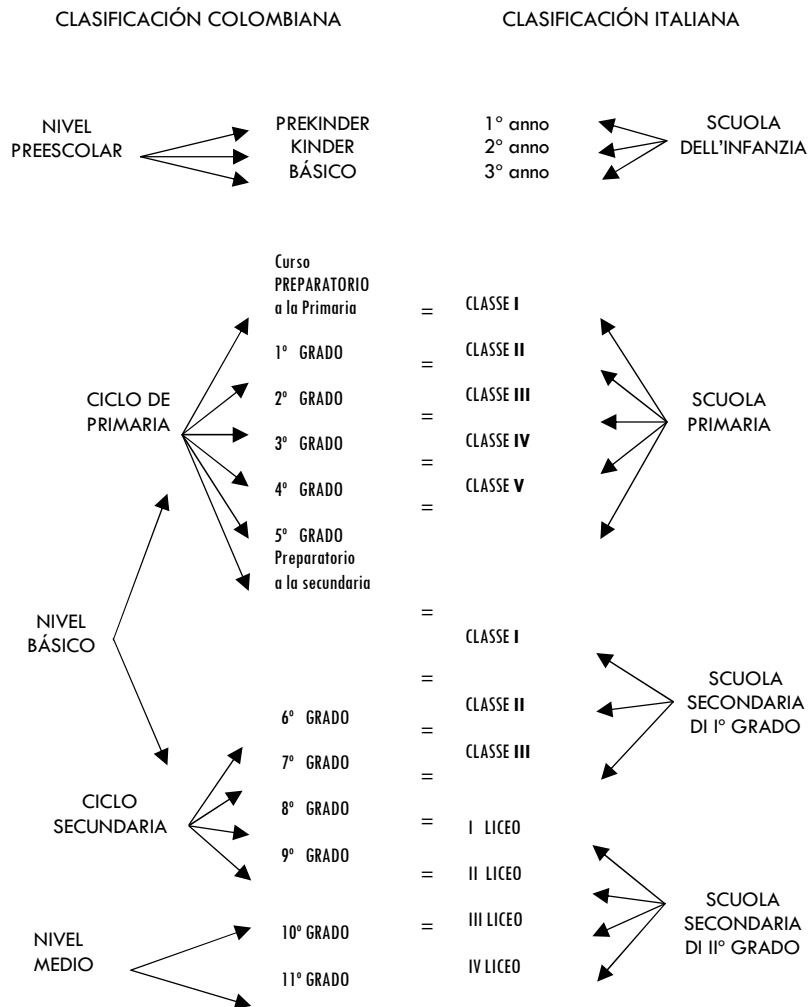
CLASIFICACIÓN COLOMBIANA

CLASIFICACIÓN ITALIANA

NIVEL PREESCOLAR

PREKINDER
KINDER
BÁSICO

1° anno
2° anno
3° anno

SCUOLA DELL'INFANZIA

CICLO DE PRIMARIA

Curso PREPARATORIO a la Primaria = CLASSE I
1° GRADO = CLASSE II
2° GRADO = CLASSE III
3° GRADO = CLASSE IV
4° GRADO = CLASSE V
5° GRADO Preparatorio a la secundaria

SCUOLA PRIMARIA

NIVEL BÁSICO

=
CLASSE I
=
6° GRADO CLASSE II
=
7° GRADO CLASSE III
=

SCUOLA SECONDARIA DI I° GRADO

CICLO SECUNDARIA

8° GRADO = I LICEO
9° GRADO = II LICEO

NIVEL MEDIO

10° GRADO = III LICEO
11° GRADO IV LICEO

SCUOLA SECONDARIA DI II° GRADO